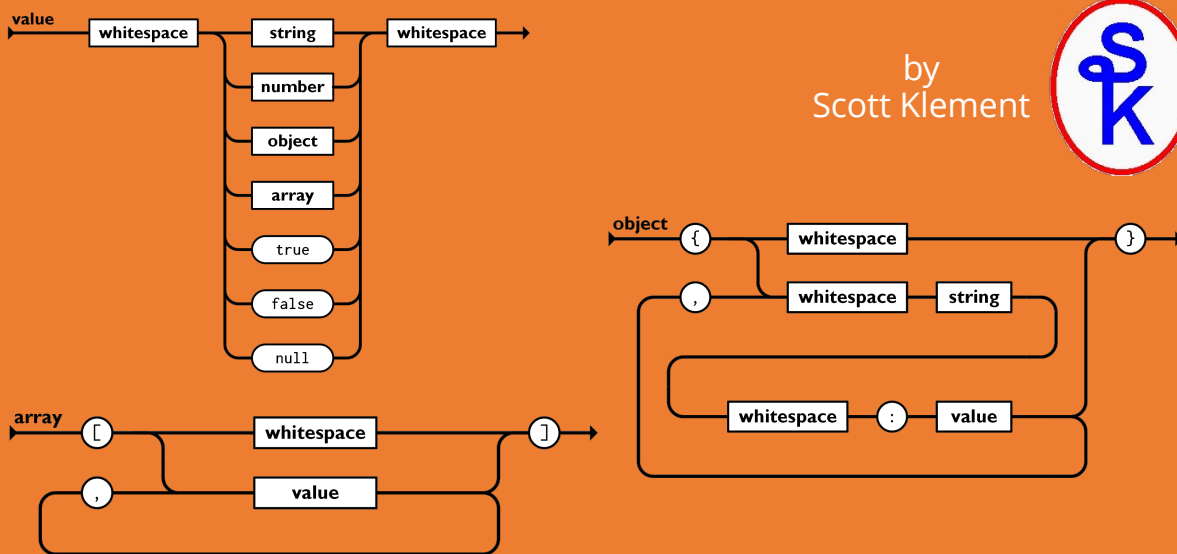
value

whitespace

string

number

object

array

true

false

null

whitespace

by
Scott Klement

SK

object

{

whitespace

}

,

whitespace

string

whitespace

:

value

array

[

whitespace

]

,

value